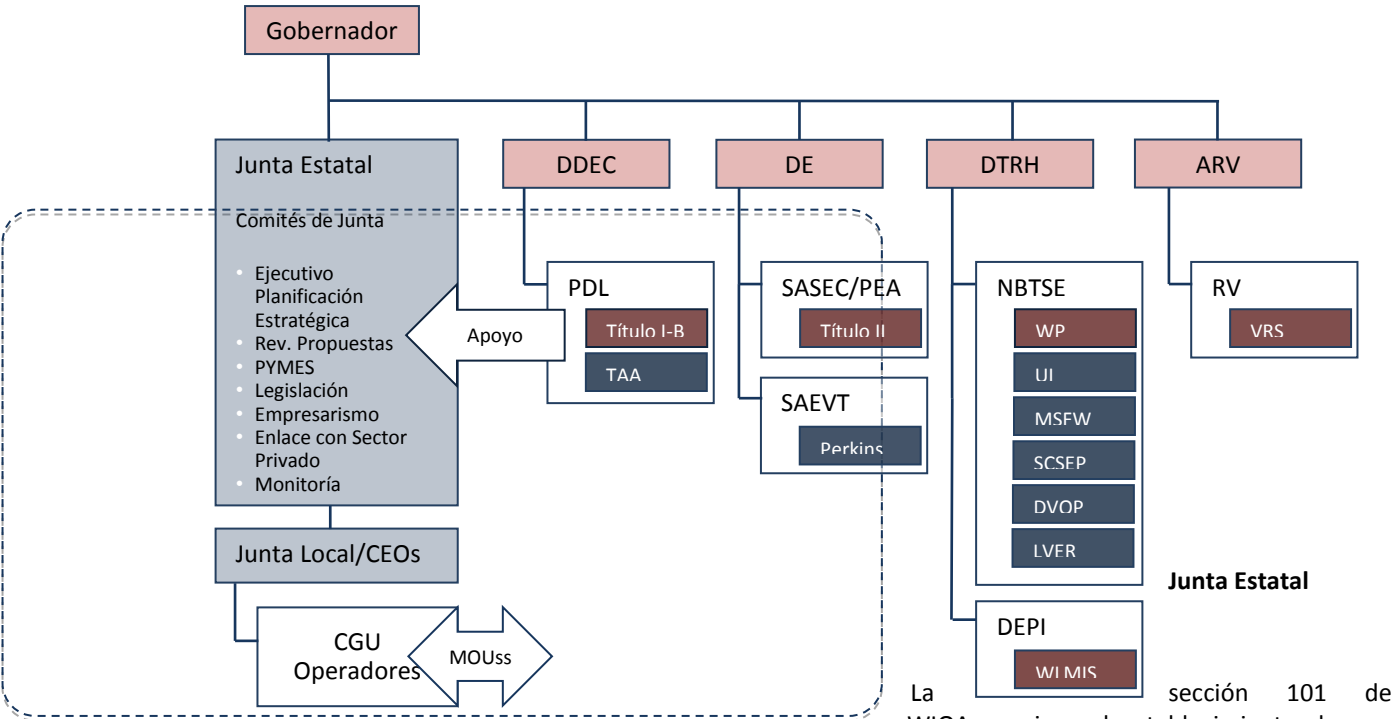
Gobernador

Junta Estatal

Comités de Junta

- Ejecutivo
- Planificación Estratégica
- Rev. Propuestas
- PYMES
- Legislación
- Empresarismo
- Enlace con Sector Privado
- Monitoría

Junta Local/CEOs

CGU Operadores

MOUss

Apoyo

DDEC

PDL

Título I-B

TAA

DE

SASEC/PEA

Título II

SAEVT

Perkins

DTRH

NBTSE

WP

UI

MSFW

SCSEP

DVOP

LVER

DEPI

WIMIS

ARV

RV

VRS

Junta Estatal

La sección 101 de